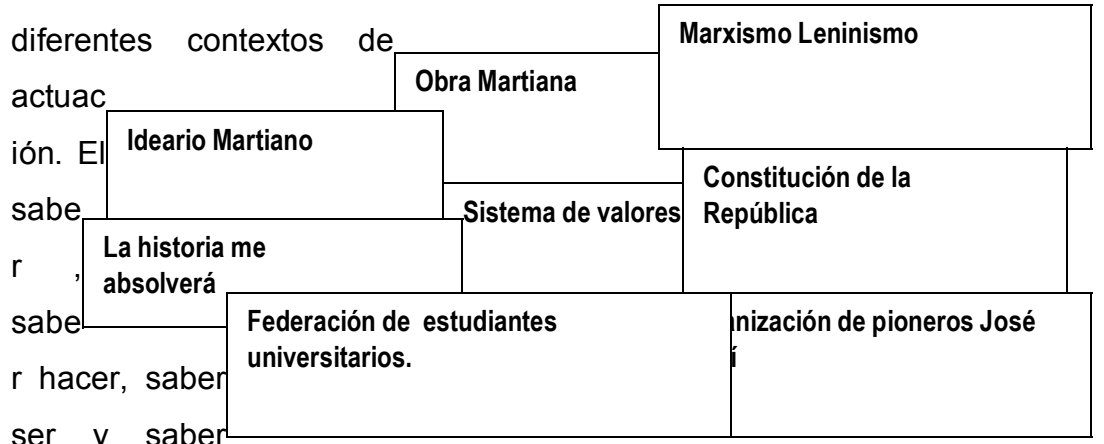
diferentes contextos de actuac ión. El sabe r , sabe r hacer, saber ser y saber

Marxismo Leninismo

Obra Martiana

Ideario Martiano

Constitución de la República

Sistema de valores

La historia me absolverá

Federación de estudiantes universitarios.

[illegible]nización de pioneros José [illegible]í